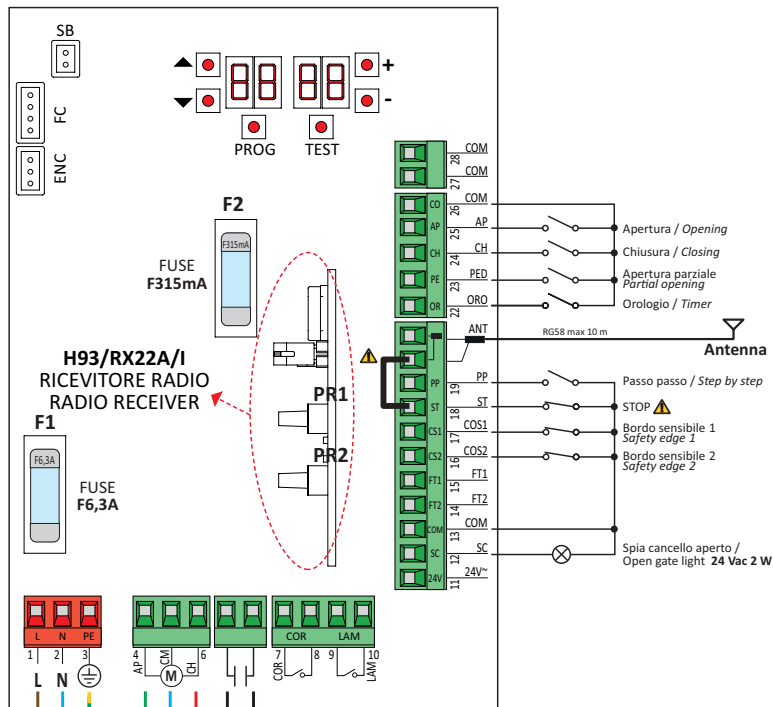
SB

FC

ENC

PROG

TEST

+

-

F2

F315mA

FUSE
F315mA

H93/RX22A/I
RICEVITORE RADIO
RADIO RECEIVER

PR1

PR2

F1

F6,3A

FUSE
F6,3A

COM 28
COM 27
CO COM 26
AP AP 25
CH CH 24
PE PED 23
OR ORO 22
ANT
PP PP 19
ST ST 18
CS1 COS1 17
CS2 COS2 16
FT1 FT1 15
FT2 FT2 14
COM COM 13
SC SC 12
24V 24V~ 11

Apertura / *Opening*
Chiusura / *Closing*
Apertura parziale
*Partial opening*
Orologio / *Timer*

RG58 max 10 m

Antenna

Passo passo / *Step by step*
STOP
Bordo sensibile 1
*Safety edge 1*
Bordo sensibile 2
*Safety edge 2*

Spia cancello aperto /
Open gate light **24 Vac 2 W**

L N PE
1 2 3
L N

AP CM CH
4 5 6
M

COR LAM
7 8 9 10
COR LAM